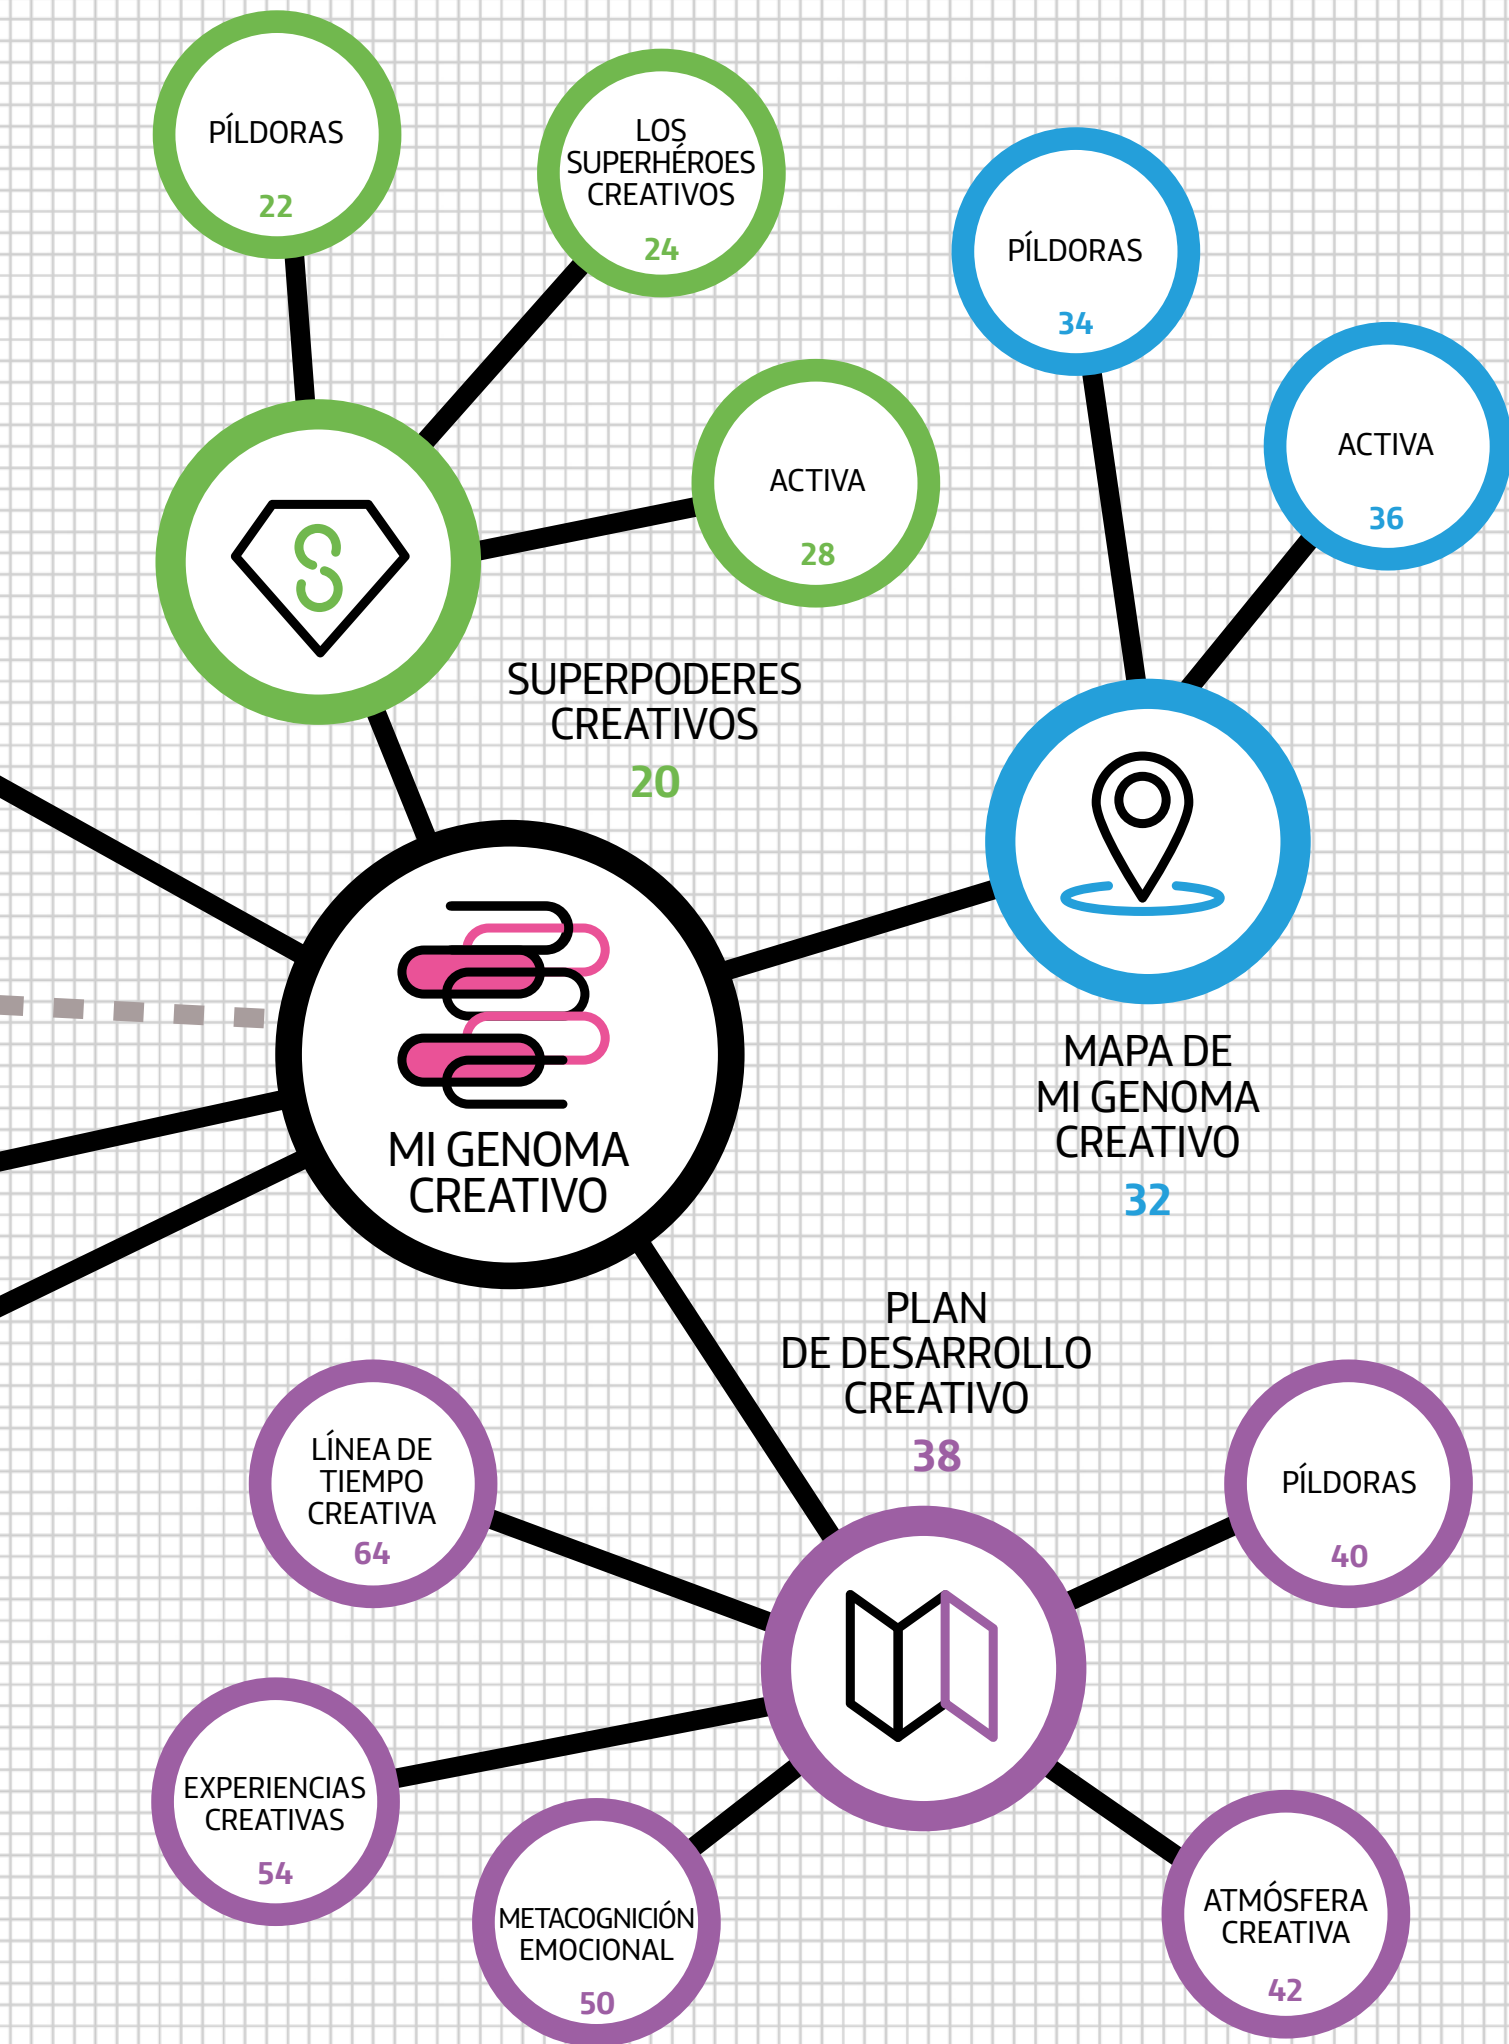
PÍLDORAS
22

LOS SUPERHÉROES CREATIVOS
24

PÍLDORAS
34

ACTIVA
28

ACTIVA
36

SUPERPODERES CREATIVOS
20

MI GENOMA CREATIVO

MAPA DE MI GENOMA CREATIVO
32

PLAN DE DESARROLLO CREATIVO
38

LÍNEA DE TIEMPO CREATIVA
64

PÍLDORAS
40

EXPERIENCIAS CREATIVAS
54

METACOGNICIÓN EMOCIONAL
50

ATMÓSFERA CREATIVA
42